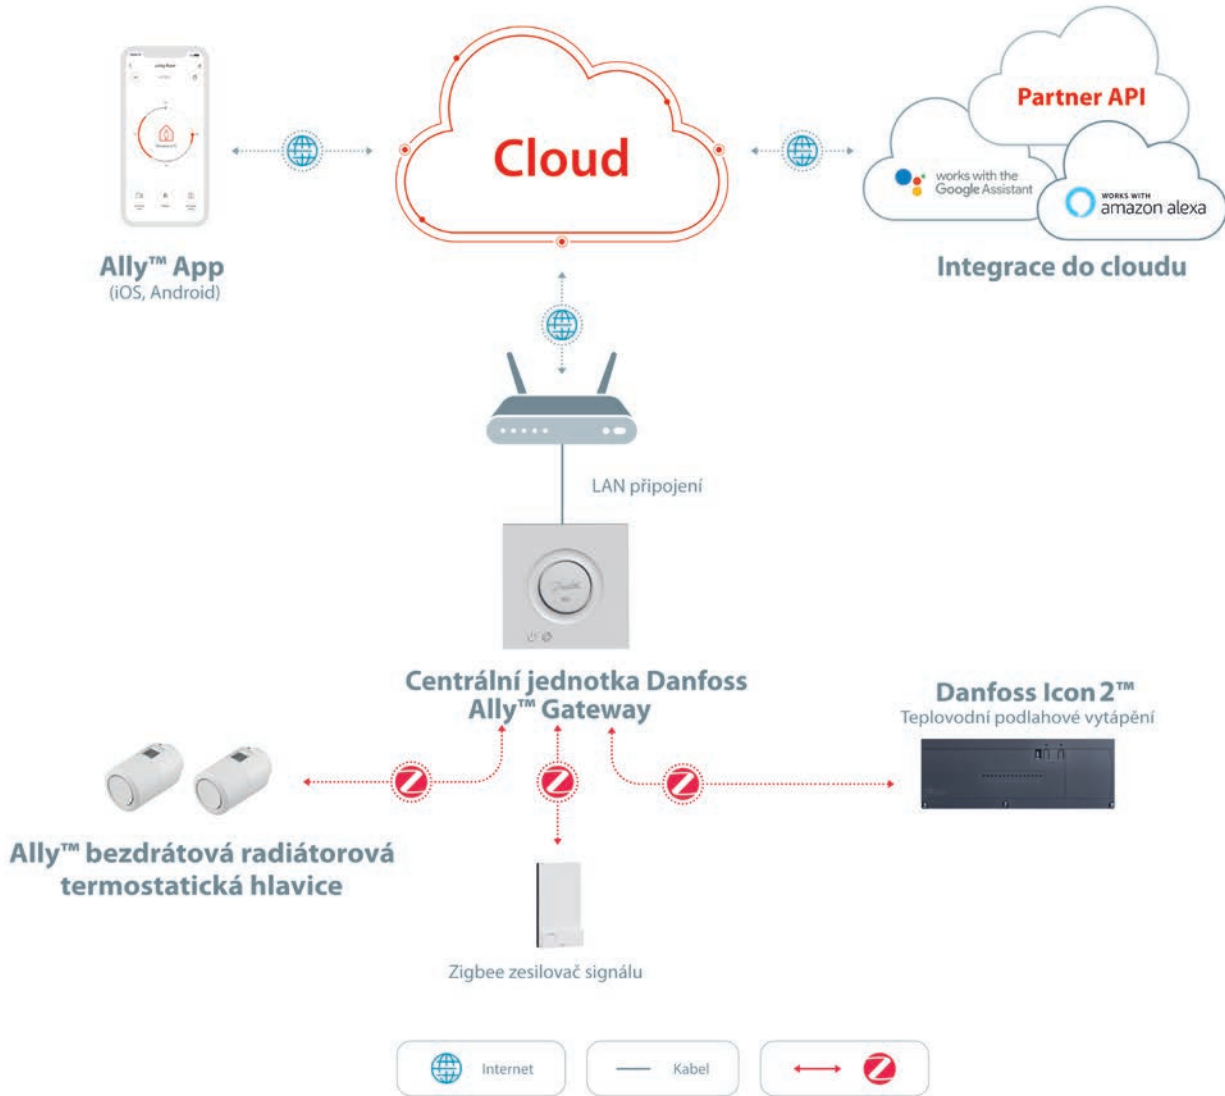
Cloud

Partner API

works with the Google Assistant

WORKS WITH amazon alexa

Ally™ App
(iOS, Android)

Integrace do cloudu

LAN připojení

Centrální jednotka Danfoss Ally™ Gateway

Danfoss Icon 2™
Teplovodní podlahové vytápění

Ally™ bezdrátová radiátorová termostatická hlavice

Zigbee zesilovač signálu

Internet

Kabel